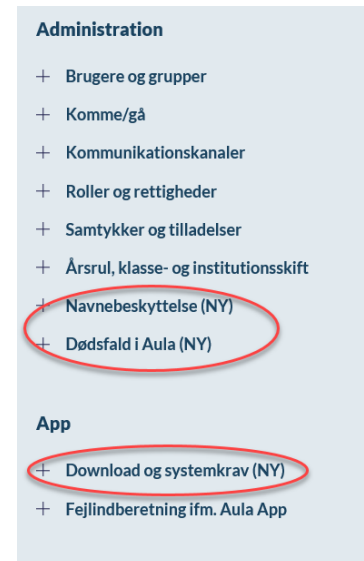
Administration

+ Brugere og grupper

+ Komme/gå

+ Kommunikationskanaler

+ Roller og rettigheder

+ Samtykker og tilladelser

+ Årsrul, klasse- og institutionsskift

+ Navnebeskyttelse (NY)

+ Dødsfald i Aula (NY)

App

+ Download og systemkrav (NY)

+ Fejlindberetning ifm. Aula App